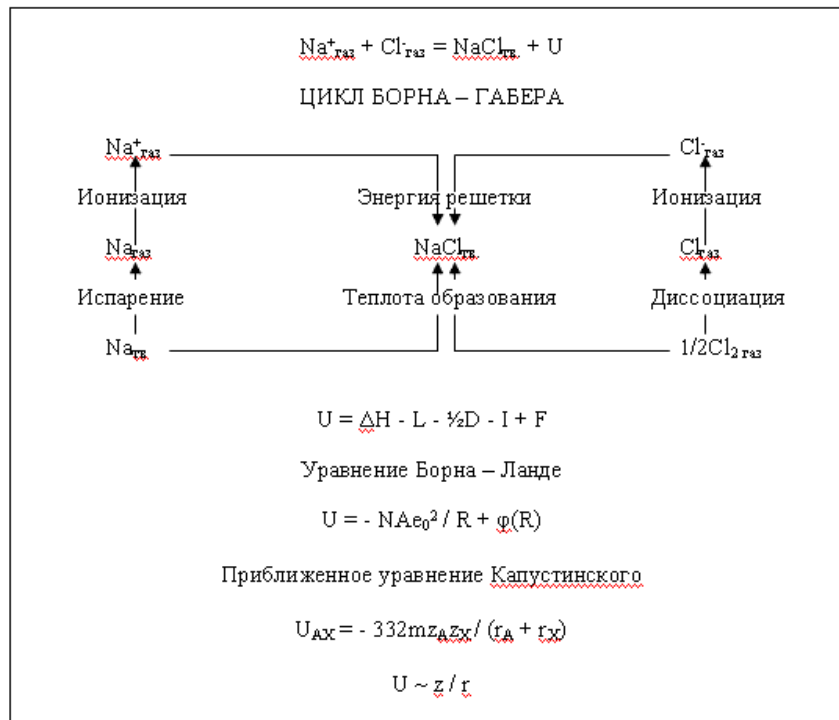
$Na^{+}_{газ} + Cl^{-}_{газ} = NaCl_{тв.} + U$

ЦИКЛ БОРНА – ГАБЕРА

$Na^{+}_{газ}$

Ионизация

$Na_{газ}$

Испарение

$Na_{тв}$

Энергия решетки

$NaCl_{тв.}$

Теплота образования

$Cl^{-}_{газ}$

Ионизация

$Cl_{газ}$

Диссоциация

$1/2Cl_{2\ газ}$

$U = \Delta H - L - ½D - I + F$

Уравнение Борна – Ланде

$U = - NAe_0^2 / R + \varphi(R)$

Приближенное уравнение Капустинского

$U_{AX} = - 332mz_Az_X / (r_A + r_X)$

$U \sim z / r$